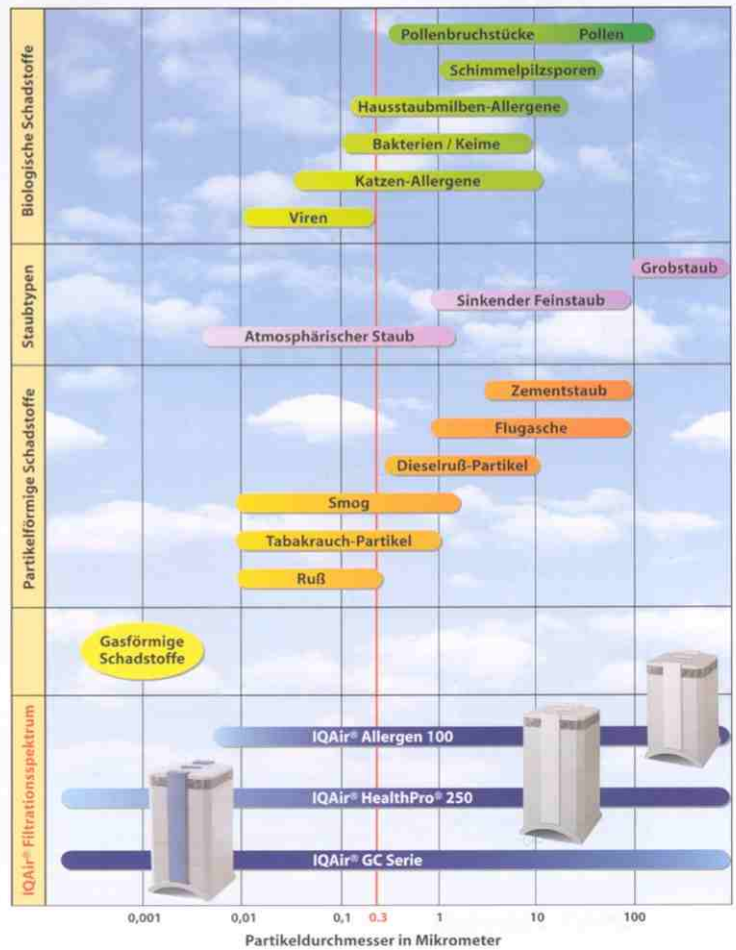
Biologische Schadstoffe

Pollenbruchstücke
Pollen
Schimmelpilzsporen
Hausstaubmilben-Allergene
Bakterien / Keime
Katzen-Allergene
Viren

Staubtypen

Grobstaub
Sinkender Feinstaub
Atmosphärischer Staub

Partikelförmige Schadstoffe

Zementstaub
Flugasche
Dieselruß-Partikel
Smog
Tabakrauch-Partikel
Ruß

Gasförmige Schadstoffe

IQAir® Filtrationsspektrum

IQAir® Allergen 100
IQAir® HealthPro® 250
IQAir® GC Serie

0,001
0,01
0,1
0.3
1
10
100

Partikeldurchmesser in Mikrometer